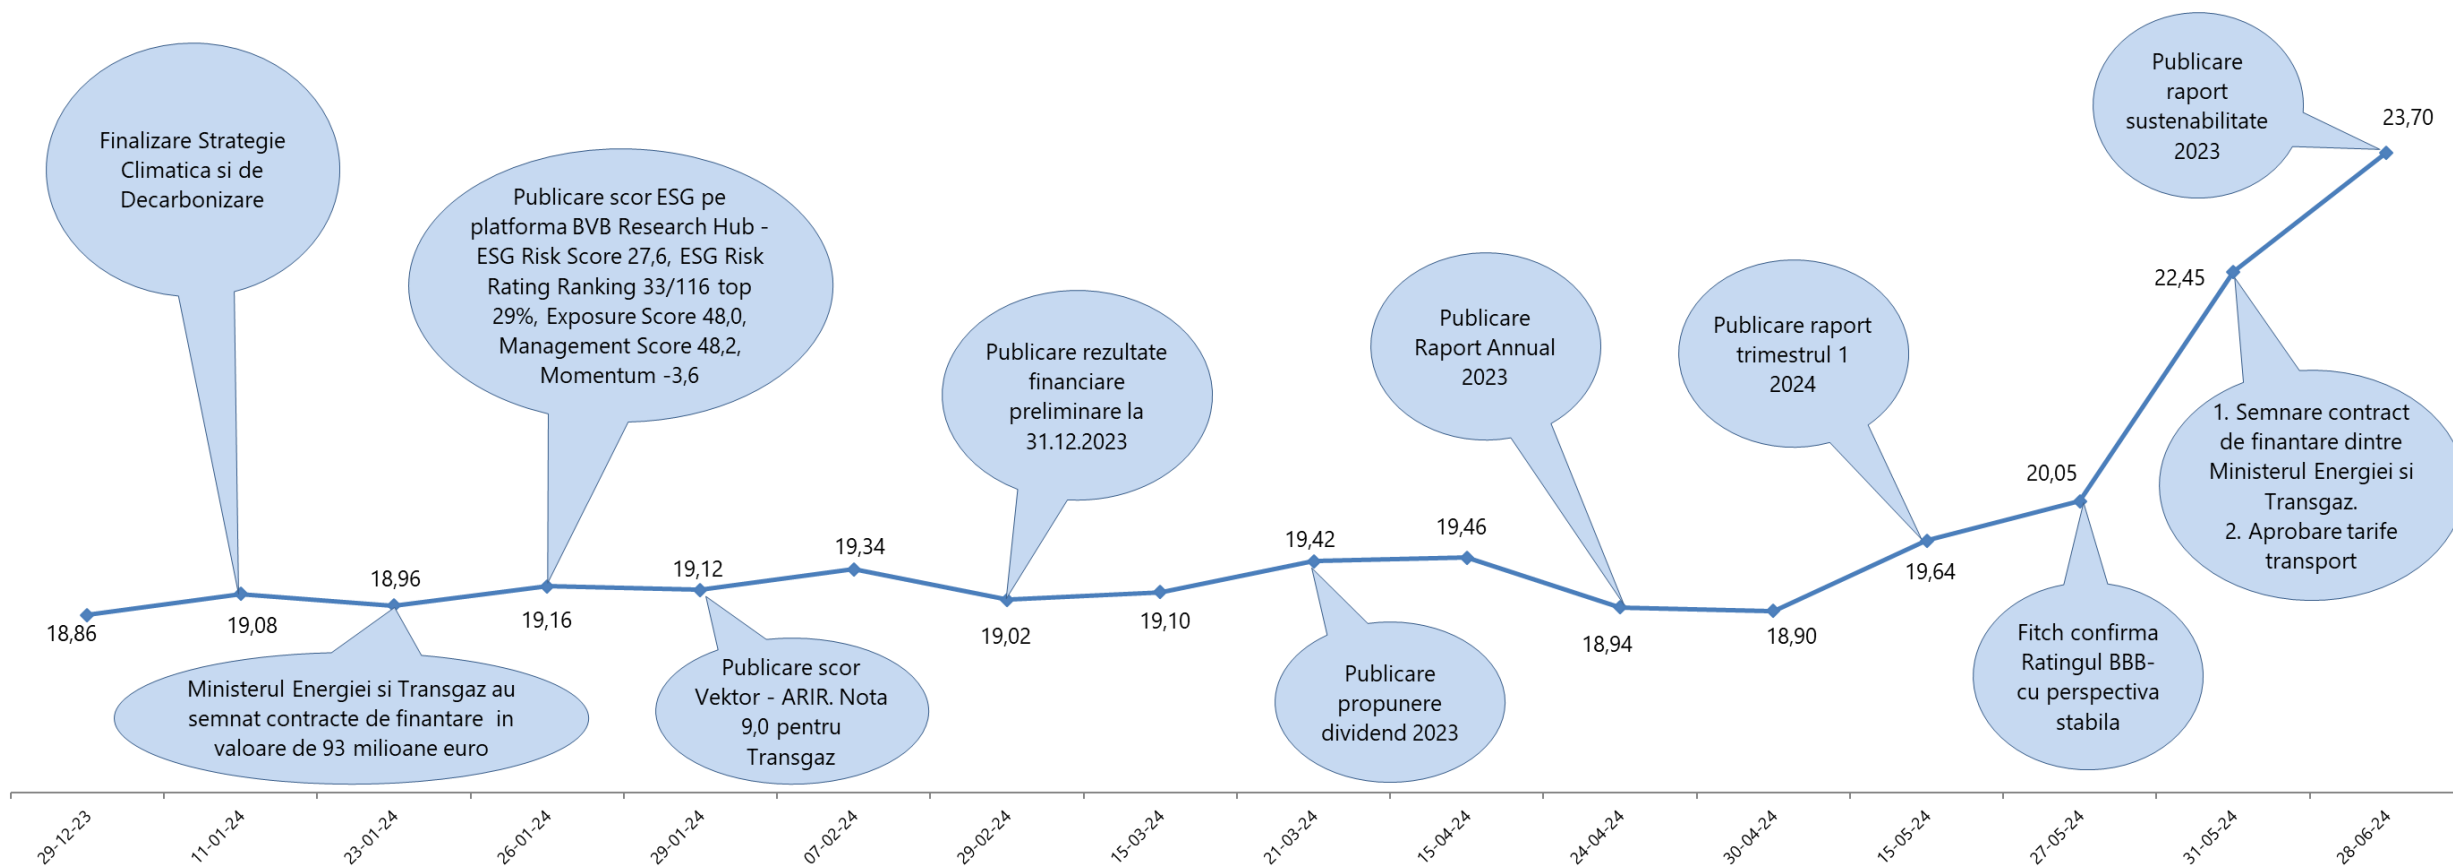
Finalizare Strategie Climatica si de Decarbonizare

Publicare scor ESG pe platforma BVB Research Hub - ESG Risk Score 27,6, ESG Risk Rating Ranking 33/116 top 29%, Exposure Score 48,0, Management Score 48,2, Momentum -3,6

Publicare rezultate financiare preliminare la 31.12.2023

Publicare Raport Annual 2023

Publicare raport trimestrul 1 2024

Publicare raport sustenabilitate 2023

23,70

22,45

1. Semnare contract de finantare dintre Ministerul Energiei si Transgaz.
2. Aprobare tarife transport

20,05

19,64

19,46

19,42

19,34

19,12

18,96

18,86

19,08

19,16

19,02

19,10

18,94

18,90

Ministerul Energiei si Transgaz au semnat contracte de finantare in valoare de 93 milioane euro

Publicare scor Vektor - ARIR. Nota 9,0 pentru Transgaz

Publicare propunere dividend 2023

Fitch confirma Ratingul BBB- cu perspectiva stabila

29-12-23
11-01-24
23-01-24
26-01-24
29-01-24
07-02-24
29-02-24
15-03-24
21-03-24
15-04-24
24-04-24
30-04-24
15-05-24
27-05-24
31-05-24
28-06-24